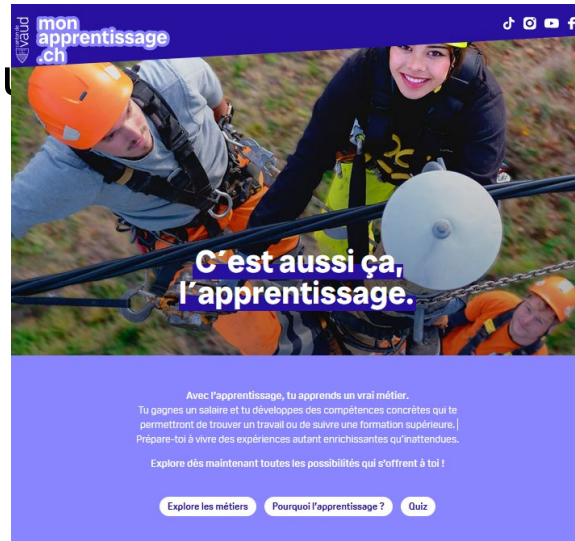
Canton de Vaud

mon apprentissage .ch

C'est aussi ça, l'apprentissage.

Avec l'apprentissage, tu apprends un vrai métier.
Tu gagnes un salaire et tu développes des compétences concrètes qui te permettront de trouver un travail ou de suivre une formation supérieure. Prépare-toi à vivre des expériences autant enrichissantes qu'inattendues.

Explore dès maintenant toutes les possibilités qui s'offrent à toi !

Explore les métiers

Pourquoi l'apprentissage ?

Quiz